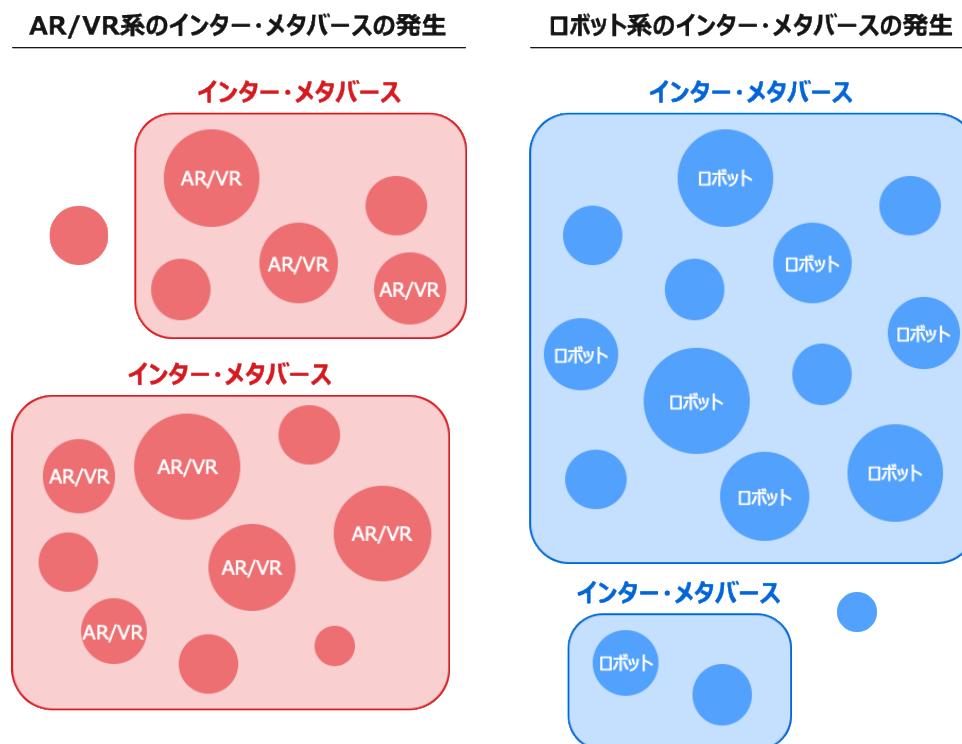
AR/VR系のインター・メタバースの発生

インター・メタバース

AR/VR

AR/VR

AR/VR

インター・メタバース

AR/VR

AR/VR

AR/VR

AR/VR

AR/VR

ロボット系のインター・メタバースの発生

インター・メタバース

ロボット

ロボット

ロボット

ロボット

ロボット

ロボット

ロボット

インター・メタバース

ロボット